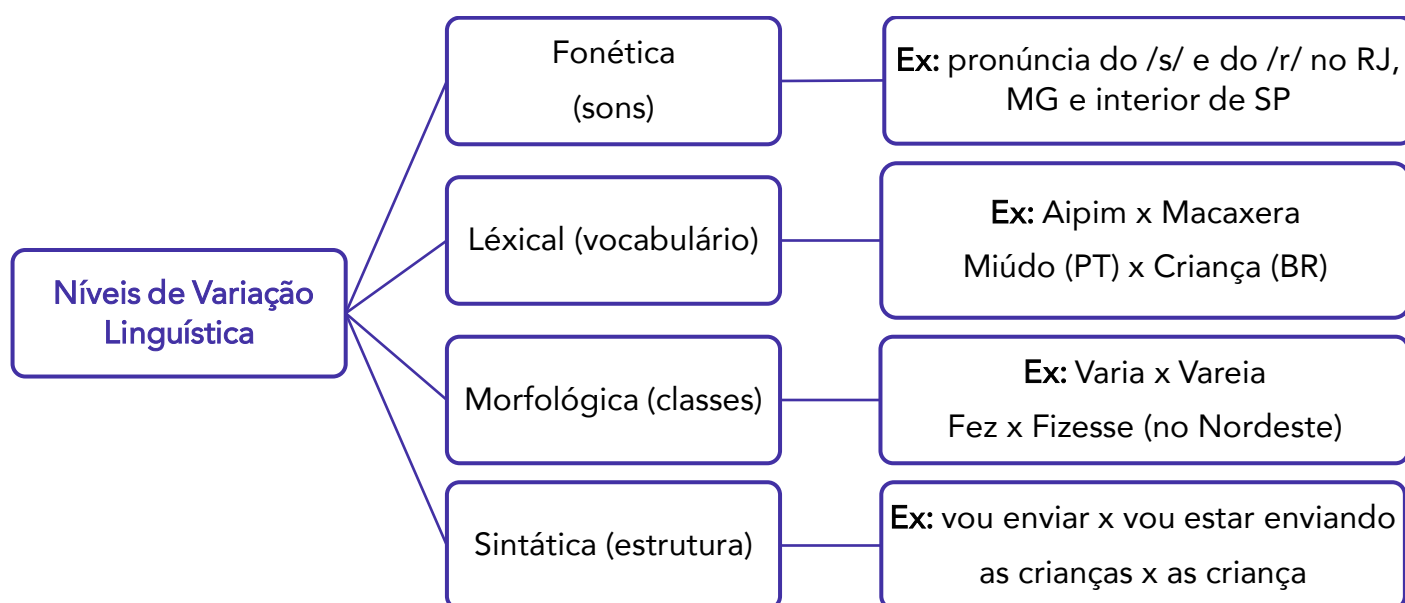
Níveis de Variação Linguística

Fonética (sons)

Ex: pronúncia do /s/ e do /r/ no RJ, MG e interior de SP

Léxical (vocabulário)

Ex: Aipim x Macaxera
Miúdo (PT) x Criança (BR)

Morfológica (classes)

Ex: Varia x Vareia
Fez x Fizesse (no Nordeste)

Sintática (estrutura)

Ex: vou enviar x vou estar enviando
as crianças x as criança